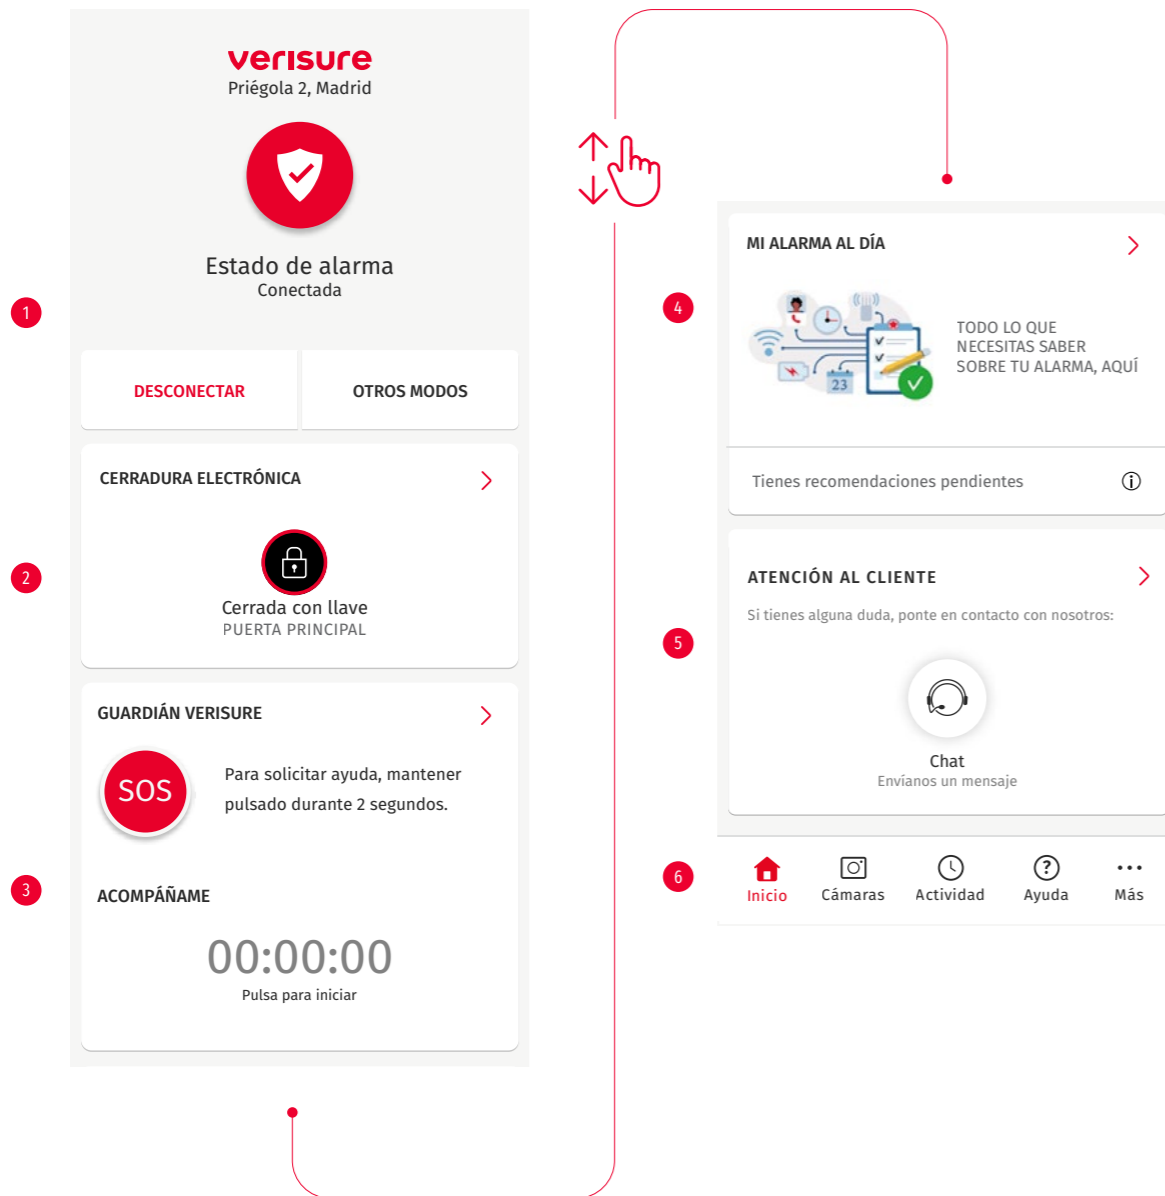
verisure
Priégola 2, Madrid

Estado de alarma
Conectada

1

DESCONECTAR

OTROS MODOS

CERRADURA ELECTRÓNICA

2

Cerrada con llave
PUERTA PRINCIPAL

GUARDIÁN VERISURE

SOS

Para solicitar ayuda, mantener pulsado durante 2 segundos.

3

ACOMPÁÑAME

00:00:00
Pulsa para iniciar

MI ALARMA AL DÍA

4

23

TODO LO QUE NECESITAS SABER SOBRE TU ALARMA, AQUÍ

Tienes recomendaciones pendientes

ATENCIÓN AL CLIENTE

Si tienes alguna duda, ponte en contacto con nosotros:

5

Chat
Envíanos un mensaje

6

Inicio

Cámaras

Actividad

Ayuda

Más